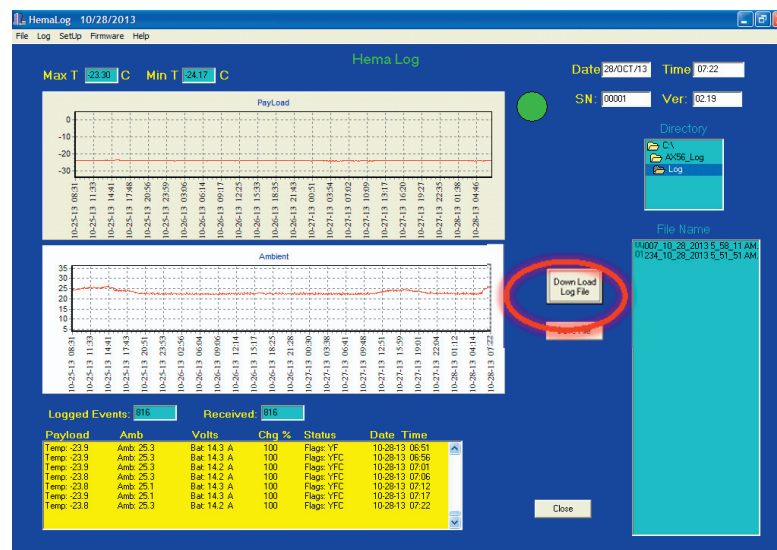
HemaLog 10/28/2013

File Log SetUp Firmware Help

Hema Log

Max T -23.30 C Min T -24.17 C

Date 28/OCT/13 Time 07:22

SN: 00001 Ver: 02.19

PayLoad

0
-10
-20
-30

10-25-13 08:31
10-25-13 11:33
10-25-13 14:41
10-25-13 17:48
10-25-13 20:56
10-25-13 23:59
10-26-13 03:06
10-26-13 06:14
10-26-13 09:17
10-26-13 12:25
10-26-13 15:33
10-26-13 18:35
10-26-13 21:43
10-27-13 00:51
10-27-13 03:54
10-27-13 07:02
10-27-13 10:09
10-27-13 13:17
10-27-13 16:20
10-27-13 19:27
10-27-13 22:35
10-28-13 01:38
10-28-13 04:46

Ambient

35
30
25
20
15
10
5

10-25-13 08:31
10-25-13 11:33
10-25-13 14:41
10-25-13 17:43
10-25-13 20:51
10-25-13 23:53
10-26-13 02:56
10-26-13 06:04
10-26-13 09:06
10-26-13 12:14
10-26-13 15:17
10-26-13 18:25
10-26-13 21:28
10-27-13 00:30
10-27-13 03:38
10-27-13 06:41
10-27-13 09:48
10-27-13 12:51
10-27-13 15:59
10-27-13 19:01
10-27-13 22:04
10-28-13 01:12
10-28-13 04:14
10-28-13 07:22

Directory

C:\
AX56_Log
Log

File Name

UU007_10_28_2013 5_58_11 AM.
01234_10_28_2013 5_51_51 AM.

Down Load Log File

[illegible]

Logged Events: 816 Received: 816

| Payload | Amb | Volts | Chg % | Status | Date Time |
|---|---|---|---|---|---|
| Temp: -23.9 | Amb: 25.3 | Bat: 14.3 A | 100 | Flags: YF | 10-28-13 06:51 |
| Temp: -23.9 | Amb: 25.3 | Bat: 14.2 A | 100 | Flags: YFC | 10-28-13 06:56 |
| Temp: -23.9 | Amb: 25.3 | Bat: 14.2 A | 100 | Flags: YFC | 10-28-13 07:01 |
| Temp: -23.8 | Amb: 25.3 | Bat: 14.2 A | 100 | Flags: YFC | 10-28-13 07:06 |
| Temp: -23.8 | Amb: 25.3 | Bat: 14.3 A | 100 | Flags: YFC | 10-28-13 07:12 |
| Temp: -23.9 | Amb: 25.1 | Bat: 14.3 A | 100 | Flags: YFC | 10-28-13 07:17 |
| Temp: -23.8 | Amb: 25.3 | Bat: 14.2 A | 100 | Flags: YFC | 10-28-13 07:22 |

Close